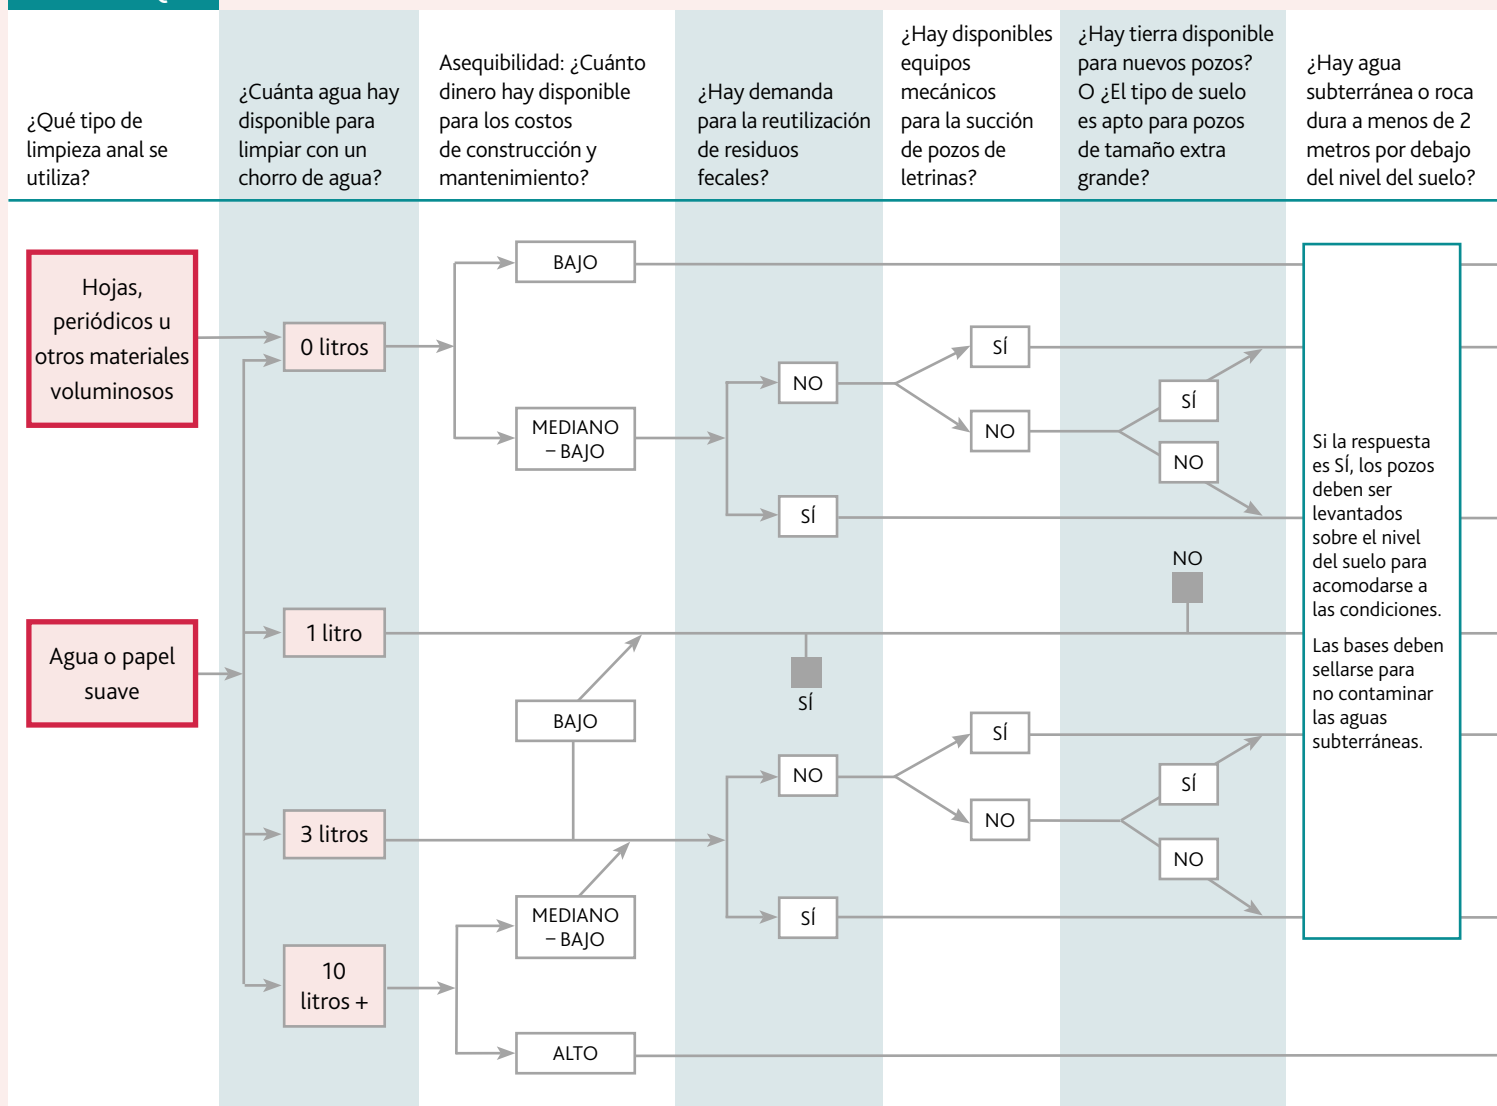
¿Qué tipo de limpieza anal se utiliza?

¿Cuánta agua hay disponible para limpiar con un chorro de agua?

Asequibilidad: ¿Cuánto dinero hay disponible para los costos de construcción y mantenimiento?

¿Hay demanda para la reutilización de residuos fecales?

¿Hay disponibles equipos mecánicos para la succión de pozos de letrinas?

¿Hay tierra disponible para nuevos pozos? O ¿El tipo de suelo es apto para pozos de tamaño extra grande?

¿Hay agua subterránea o roca dura a menos de 2 metros por debajo del nivel del suelo?

Hojas, periódicos u otros materiales voluminosos

Agua o papel suave

0 litros

1 litro

3 litros

10 litros +

BAJO

MEDIANO – BAJO

BAJO

MEDIANO – BAJO

ALTO

NO

SÍ

SÍ

NO

NO

SÍ

SÍ

NO

SÍ

NO

NO

SÍ

SÍ

NO

Si la respuesta es SÍ, los pozos deben ser levantados sobre el nivel del suelo para acomodarse a las condiciones.

Las bases deben sellarse para no contaminar las aguas subterráneas.